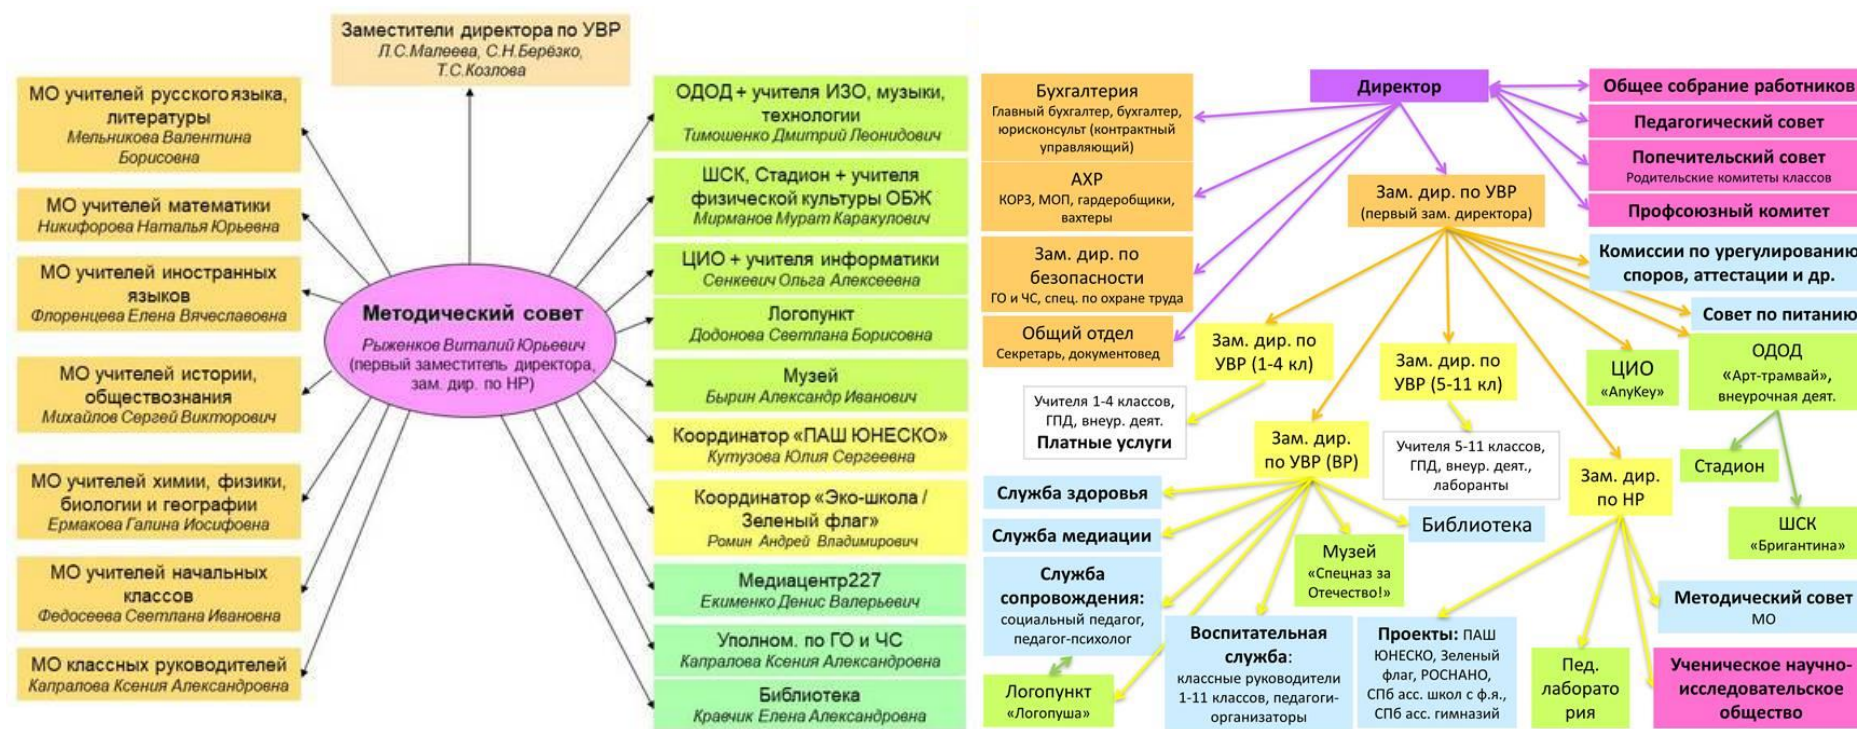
Заместители директора по УВР
Л.С.Малеева, С.Н.Берёзко, Т.С.Козлова

МО учителей русского языка, литературы
Мельникова Валентина Борисовна

МО учителей математики
Никифорова Наталья Юрьевна

МО учителей иностранных языков
Флоренцева Елена Вячеславовна

МО учителей истории, обществознания
Михайлов Сергей Викторович

МО учителей химии, физики, биологии и географии
Ермакова Галина Иосифовна

МО учителей начальных классов
Федосеева Светлана Ивановна

МО классных руководителей
Капралова Ксения Александровна

Методический совет
Рыженков Виталий Юрьевич
(первый заместитель директора, зам. дир. по НР)

ОДОД + учителя ИЗО, музыки, технологии
Тимошенко Дмитрий Леонидович

ШСК, Стадион + учителя физической культуры ОБЖ
Мирманов Мурат Каракулович

ЦИО + учителя информатики
Сенкевич Ольга Алексеевна

Логопункт
Додонова Светлана Борисовна

Музей
Бырин Александр Иванович

Координатор «ПАШ ЮНЕСКО»
Кутузова Юлия Сергеевна

Координатор «Эко-школа / Зеленый флаг»
Ромин Андрей Владимирович

Медиацентр227
Екименко Денис Валерьевич

Уполном. по ГО и ЧС
Капралова Ксения Александровна

Библиотека
Кравчик Елена Александровна

Директор

Бухгалтерия
Главный бухгалтер, бухгалтер, юрисконсульт (контрактный управляющий)

АХР
КОРЗ, МОП, гардеробщики, вахтеры

Зам. дир. по безопасности
ГО и ЧС, спец. по охране труда

Общий отдел
Секретарь, документовед

Общее собрание работников

Педагогический совет

Попечительский совет
Родительские комитеты классов

Профсоюзный комитет

Зам. дир. по УВР
(первый зам. директора)

Комиссии по урегулированию споров, аттестации и др.

Совет по питанию

Зам. дир. по УВР (1-4 кл)

Учителя 1-4 классов, ГПД, внеур. деят.
Платные услуги

Зам. дир. по УВР (5-11 кл)

Учителя 5-11 классов, ГПД, внеур. деят., лаборанты

ЦИО
«AnyKey»

ОДОД
«Арт-трамвай», внеурочная деят.

Стадион

ШСК
«Бригантина»

Зам. дир. по УВР (ВР)

Зам. дир. по НР

Служба здоровья

Служба медиации

Библиотека

Служба сопровождения:
социальный педагог, педагог-психолог

Музей
«Спецназ за Отечество!»

Логопункт
«Логопуша»

Воспитательная служба:
классные руководители 1-11 классов, педагоги-организаторы

Проекты: ПАШ ЮНЕСКО, Зеленый флаг, РОСНАНО, СПб асс. школ с ф.я., СПб асс. гимназий

Пед. лаборатория

Методический совет
МО

Ученическое научно-исследовательское общество